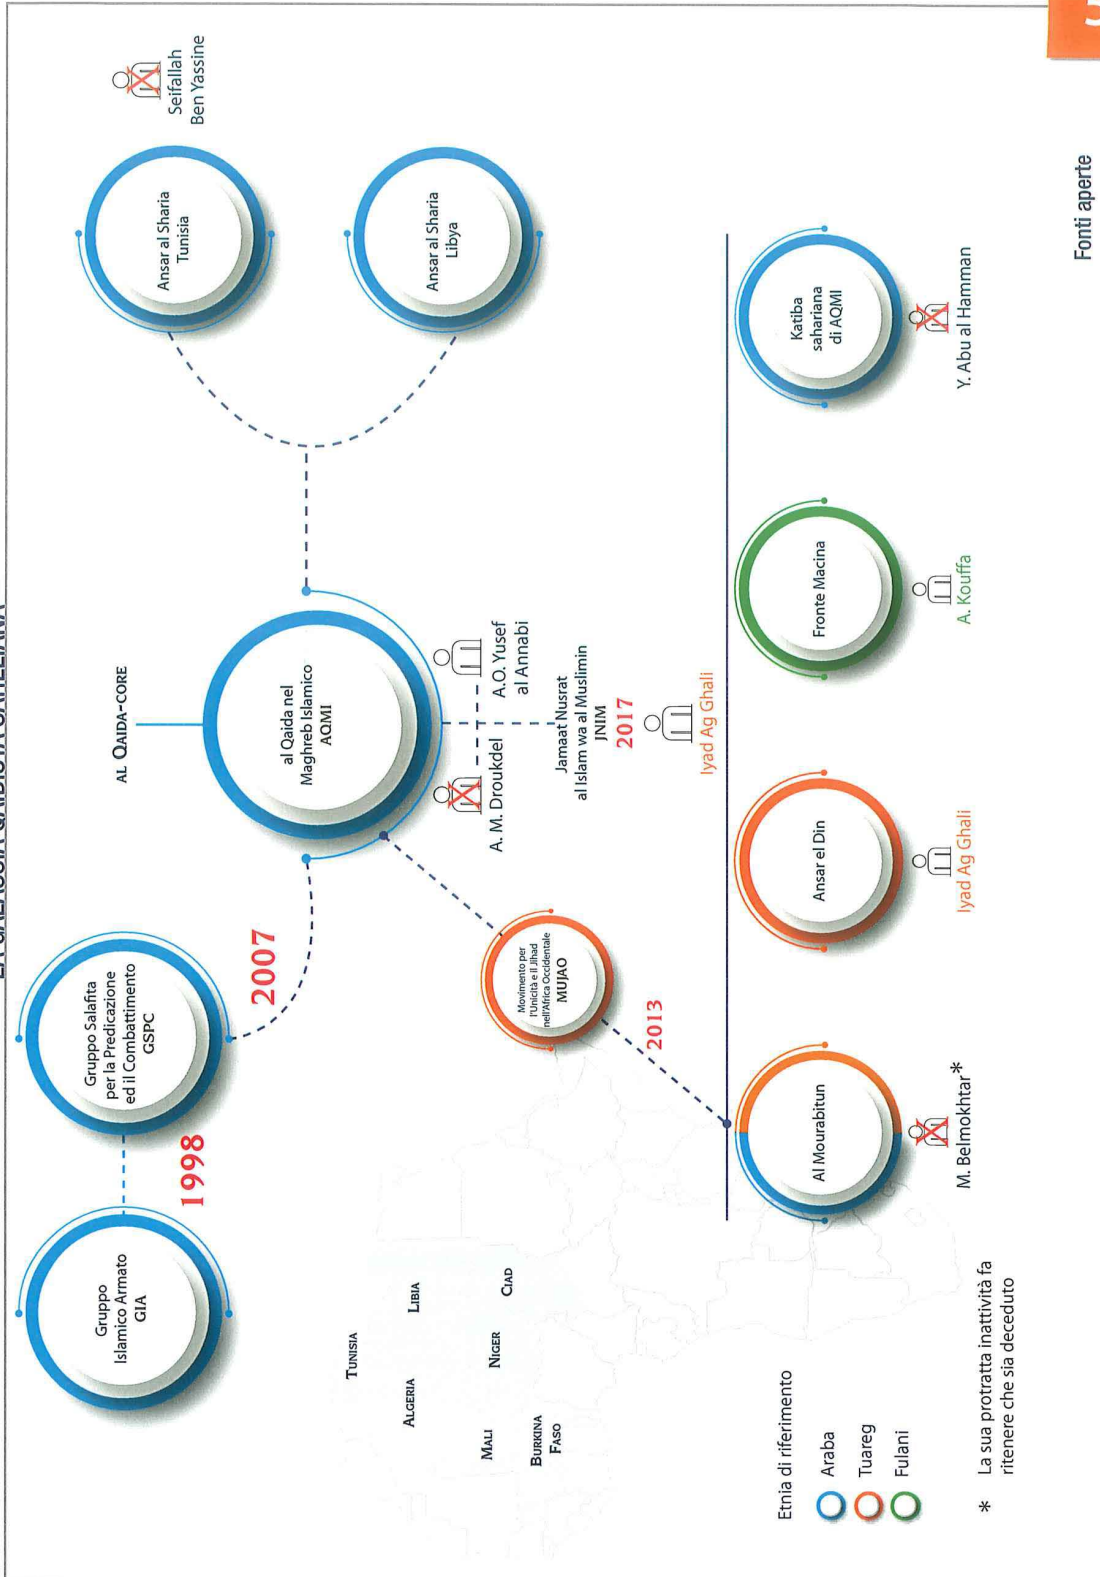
Gruppo Islamico Armato GIA

1998

Gruppo Salafita per la Predicazione ed il Combattimento GSPC

2007

AL QAIDA-CORE

al Qaida nel Maghreb Islamico AQMI

A. M. Droukdel

A.O. Yusef al Annabi

Jamaat Nusrat al Islam wa al Muslimin JNIM

2017

Iyad Ag Ghali

Ansar al Sharia Tunisia

Ansar al Sharia Libya

Seifallah Ben Yassine

Movimento per l'Unicità e il Jihad nell'Africa Occidentale MUJAO

2013

Al Mourabitun

M. Belmokhtar*

Ansar el Din

Iyad Ag Ghali

Fronte Macina

A. Kouffa

Katiba sahariana di AQMI

Y. Abu al Hamman

TUNISIA

ALGERIA

LIBIA

MALI

NIGER

CIAD

BURKINA FASO

Etnia di riferimento

Araba

Tuareg

Fulani

* La sua protratta inattività fa ritenere che sia deceduto

Fonti aperte